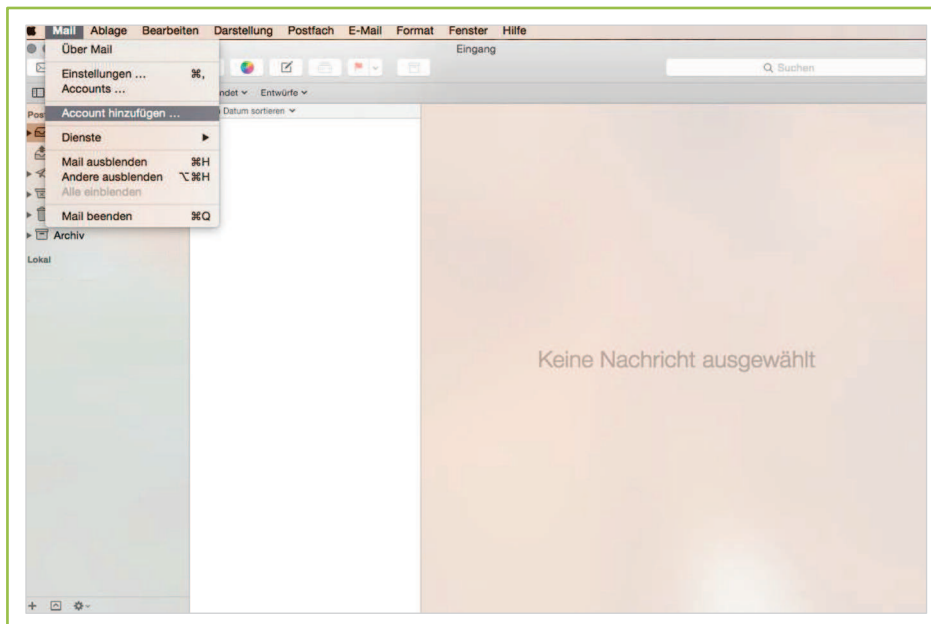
Mail Ablage Bearbeiten Darstellung Postfach E-Mail Format Fenster Hilfe

Über Mail

Einstellungen ... ⌘,
Accounts ...

Account hinzufügen ...

Dienste ▶

Mail ausblenden ⌘H
Andere ausblenden ⌥⌘H
Alle einblenden

Mail beenden ⌘Q

Eingang

Q Suchen

Pos

ndet ⌄ Entwürfe ⌄

Datum sortieren ⌄

Archiv

Lokal

Keine Nachricht ausgewählt